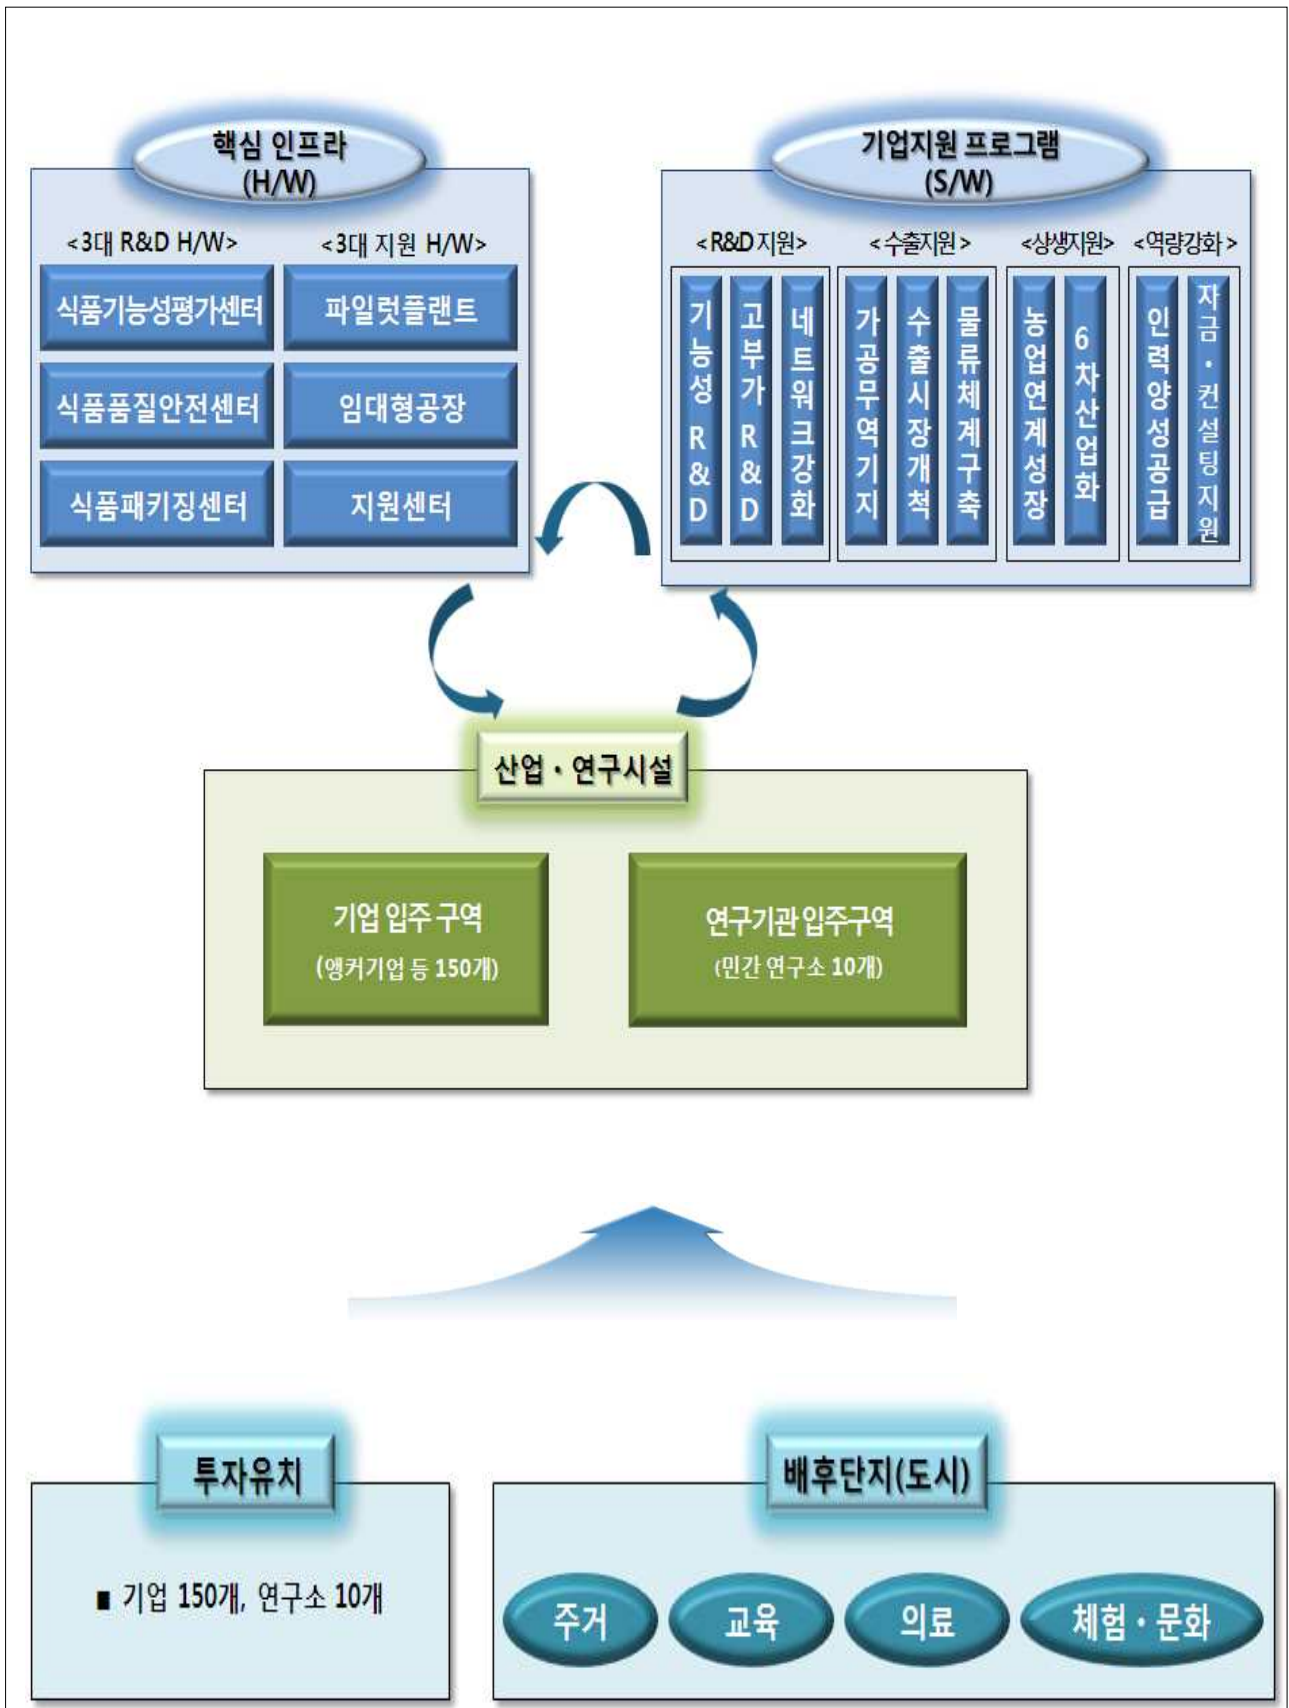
핵심 인프라
(H/W)

<3대 R&D H/W>
<3대 지원 H/W>

식품기능성평가센터
파일럿플랜트
식품품질안전센터
임대형공장
식품패키징센터
지원센터

기업지원 프로그램
(S/W)

<R&D 지원>
<수출지원>
<상생지원>
<역량강화>

기능성 R&D
고부가 R&D
네트워크 강화
가공무역기지
수출시장개척
물류체계구축
농업연계성장
6차산업화
인력양성공급
자금·컨설팅 지원

산업·연구시설

기업 입주 구역
(앵커기업 등 150개)

연구기관 입주구역
(민간 연구소 10개)

투자유치

■ 기업 150개, 연구소 10개

배후단지(도시)

주거
교육
의료
체험·문화